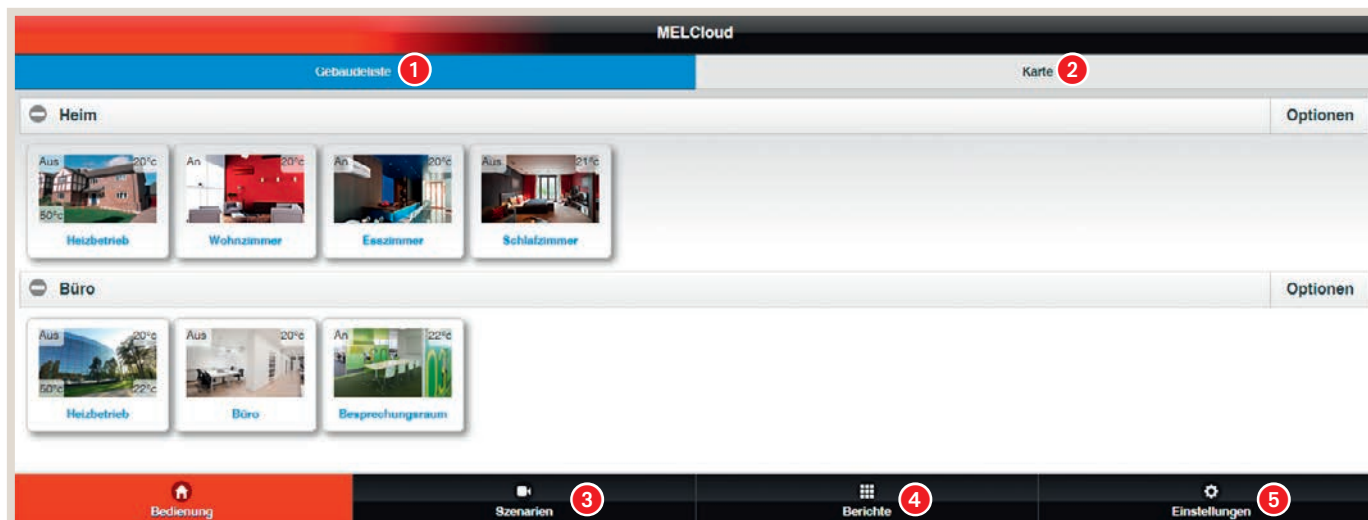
MELCloud

Gebäudeliste 1

Karte 2

Heim

Optionen

Aus 20°c 50°c Heizbetrieb

An 20°c Wohnzimmer

An 20°c Esszimmer

Aus 21°c Schlafzimmer

Büro

Optionen

Aus 20°c 50°c 22°c Heizbetrieb

Aus 20°c Büro

An 22°c Besprechungsraum

Bedienung

Szenarien 3

Berichte 4

Einstellungen 5